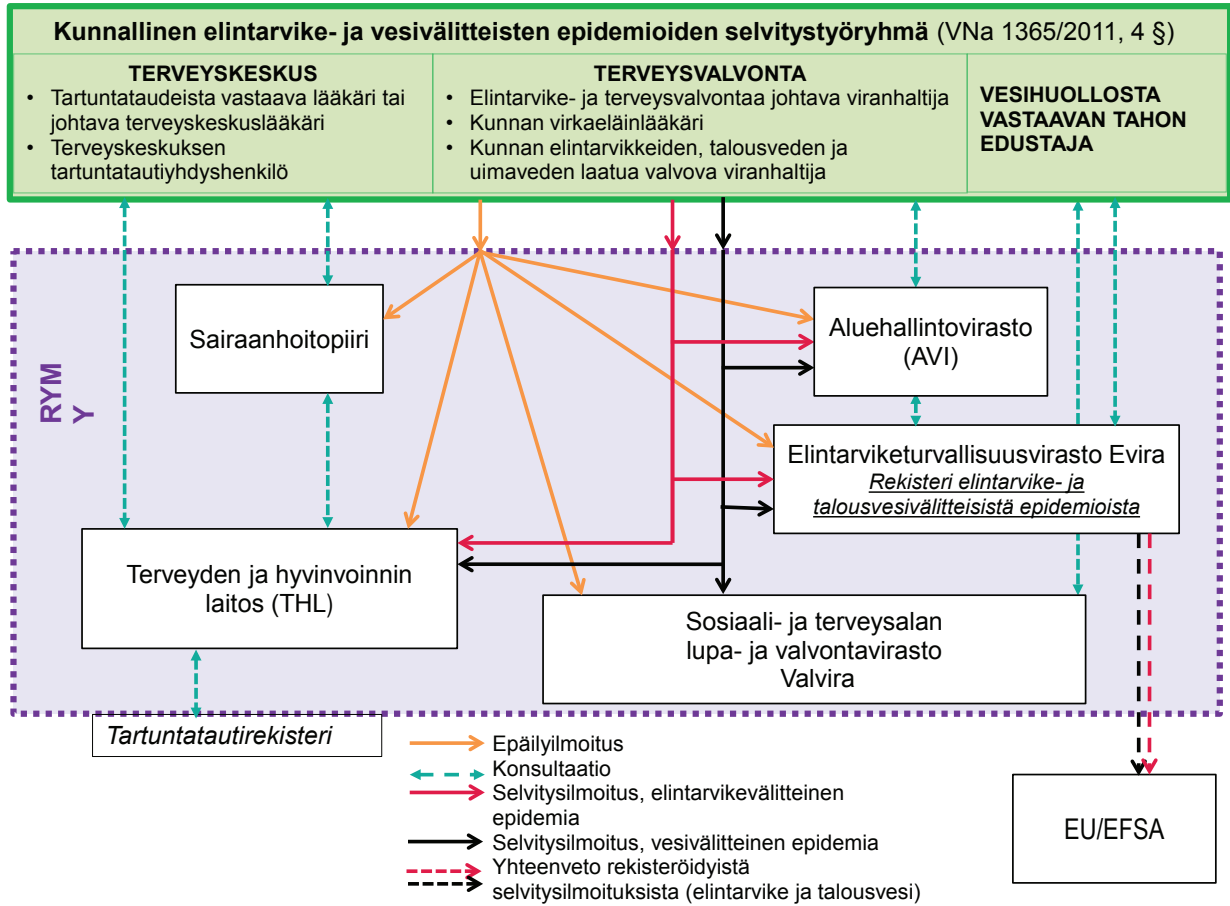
**Kunnallinen elintarvike- ja vesivälitteisten epidemioiden selvitystyöryhmä** (VNa 1365/2011, 4 §)

**TERVEYSKESKUS**
- Tartuntataudeista vastaava lääkäri tai johtava terveyskeskuslääkäri
- Terveyskeskuksen tartuntatautiyhdyshenkilö

**TERVEYSVALVONTA**
- Elintarvike- ja terveysvalvontaa johtava viranhaltija
- Kunnan virkaeläinlääkäri
- Kunnan elintarvikkeiden, talousveden ja uimaveden laatua valvova viranhaltija

**VESIHUOLLOSTA VASTAAVAN TAHON EDUSTAJA**

RYM Y

Sairaanhoitopiiri

Aluehallintovirasto (AVI)

Elintarviketurvallisuusvirasto Evira
*Rekisteri elintarvike- ja talousvesivälitteisistä epidemioista*

Terveyden ja hyvinvoinnin laitos (THL)

Sosiaali- ja terveysalan lupa- ja valvontavirasto Valvira

*Tartuntatautirekisteri*

Epäilyilmoitus
Konsultaatio
Selvitysilmoitus, elintarvikevälitteinen epidemia
Selvitysilmoitus, vesivälitteinen epidemia
Yhteenveto rekisteröidyistä selvitysilmoituksista (elintarvike ja talousvesi)

EU/EFSA